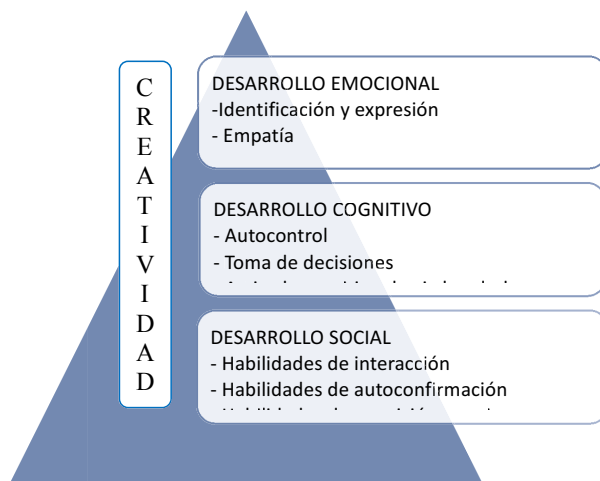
C
R
E
A
T
I
V
I
D
A
D

DESARROLLO EMOCIONAL
-Identificación y expresión
- Empatía

DESARROLLO COGNITIVO
- Autocontrol
- Toma de decisiones
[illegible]

DESARROLLO SOCIAL
- Habilidades de interacción
- Habilidades de autoconfirmación
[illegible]